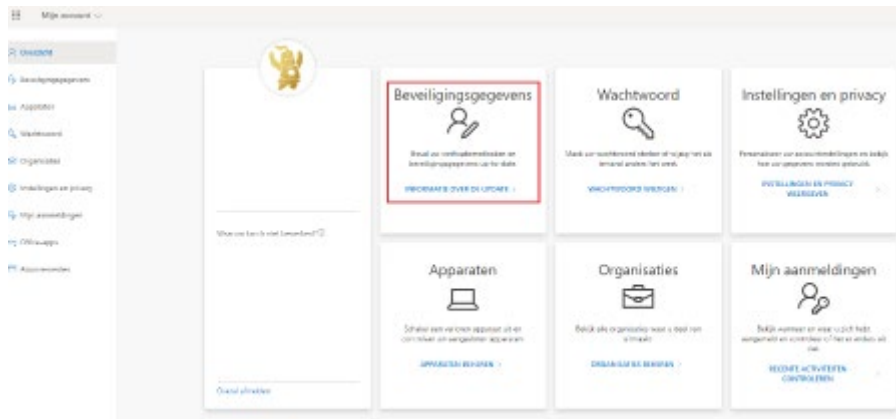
Mijn account

Overzicht
Beveiligingsgegevens
Apparaten
Wachtwoord
Organisaties
Instellingen en privacy
Mijn aanmeldingen
Office-apps
Abonnementen

Waarom kan ik niet bewerken?

Overal afmelden

Beveiligingsgegevens

Houd uw verificatiemethoden en beveiligingsgegevens up-to-date.

INFORMATIE OVER DE UPDATE >

Wachtwoord

Maak uw wachtwoord sterker of wijzig het als iemand anders het weet.

WACHTWOORD WIJZIGEN >

Instellingen en privacy

Personaliseer uw accountinstellingen en bekijk hoe uw gegevens worden gebruikt.

INSTELLINGEN EN PRIVACY WEERGEVEN >

Apparaten

Schakel een verloren apparaat uit en controleer uw verbonden apparaten.

APPARATEN BEHEREN >

Organisaties

Bekijk alle organisaties waar u deel van uitmaakt.

ORGANISATIES BEHEREN >

Mijn aanmeldingen

Bekijk wanneer en waar u zich hebt aangemeld en controleer of het er iets uit ziet.

RECENTE ACTIVITEITEN CONTROLEREN >